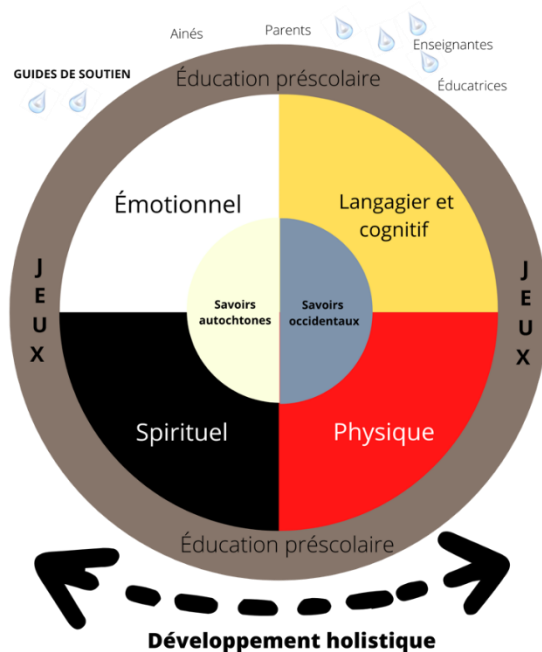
Ainés

Parents

Enseignantes

Éducatrices

GUIDES DE SOUTIEN

Éducation préscolaire

Émotionnel

Langagier et cognitif

J
E
U
X

Savoirs autochtones

Savoirs occidentaux

J
E
U
X

Spirituel

Physique

Éducation préscolaire

Développement holistique